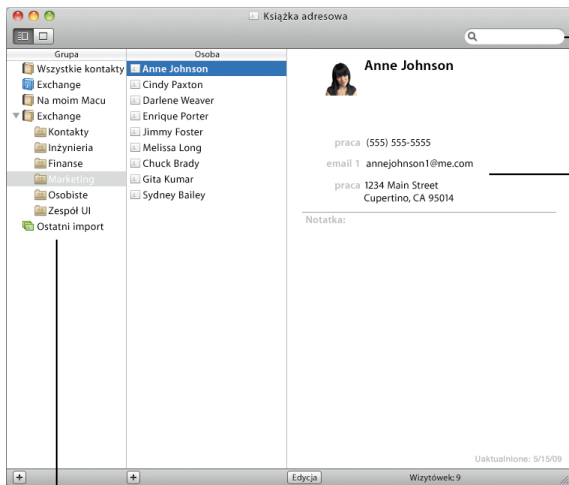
Książka adresowa

Grupa
Wszystkie kontakty
Exchange
Na moim Macu
Exchange
Kontakty
Inżynieria
Finanse
Marketing
Osobiste
Zespół UI
Ostatni import

Osoba
Anne Johnson
Cindy Paxton
Darlene Weaver
Enrique Porter
Jimmy Foster
Melissa Long
Chuck Brady
Gita Kumar
Sydney Bailey

Anne Johnson

praca (555) 555-5555
email 1 annejohnson1@me.com
praca 1234 Main Street
Cupertino, CA 95014

Notatka:

Uaktualnione: 5/15/09

+
+
Edycja
Wizytówek: 9